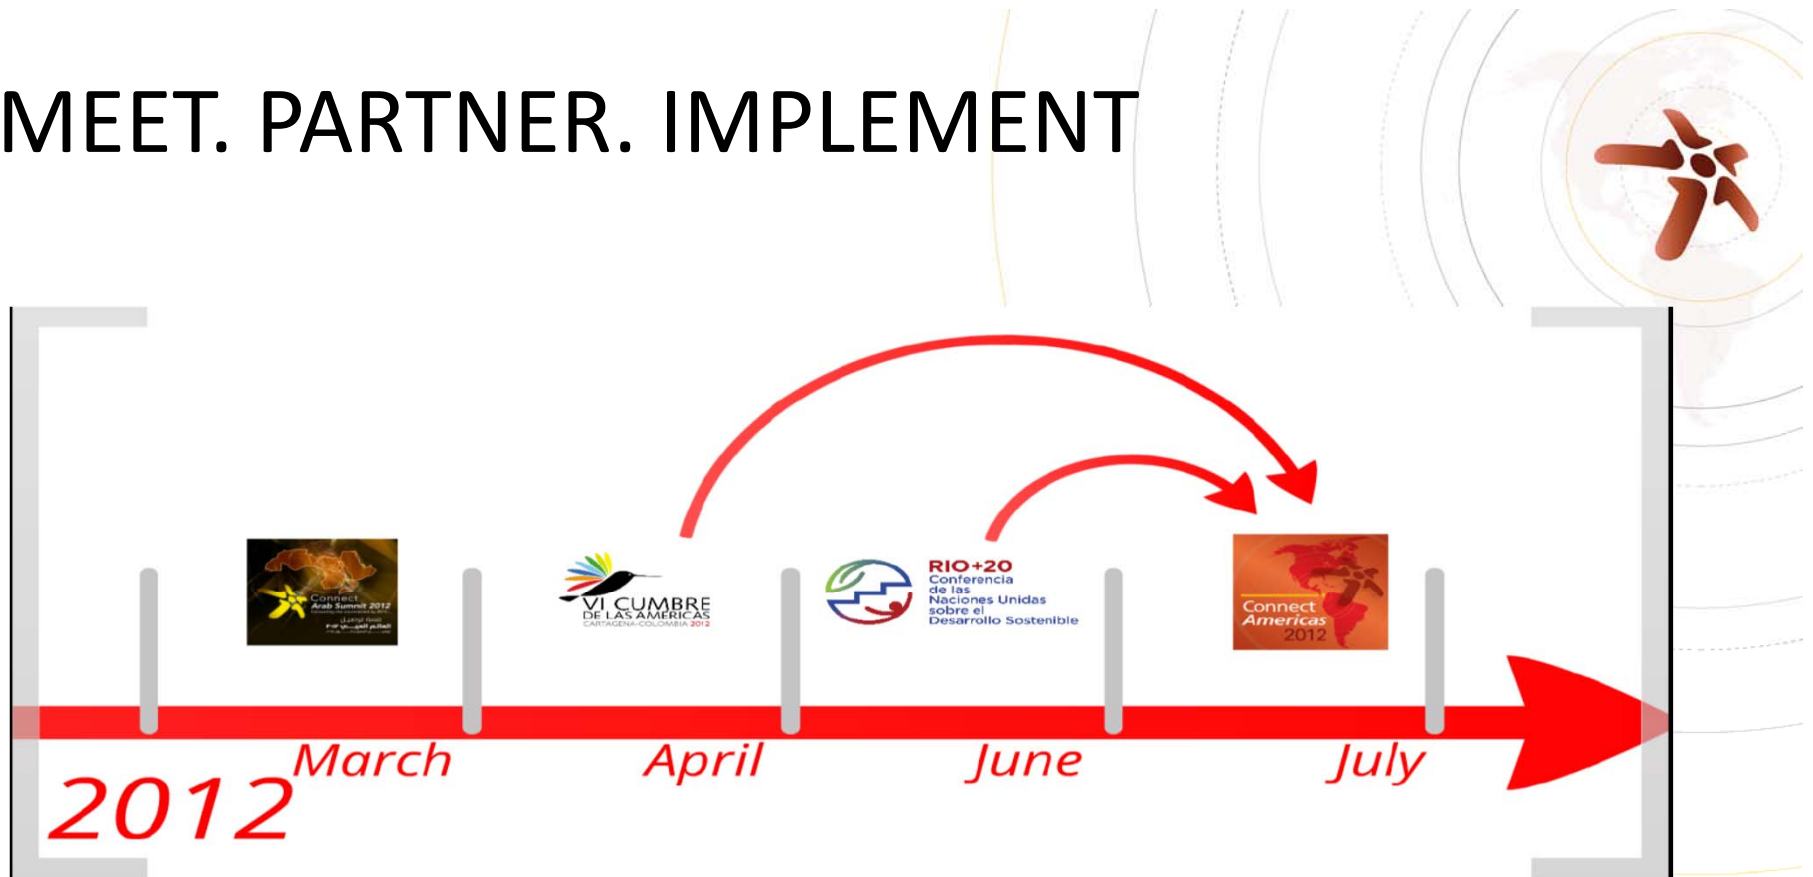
MEET. PARTNER. IMPLEMENT

Connect Arab Summit 2012
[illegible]

VI CUMBRE DE LAS AMÉRICAS
CARTAGENA-COLOMBIA 2012

RIO+20
Conferencia de las Naciones Unidas sobre el Desarrollo Sostenible

Connect Americas 2012

2012 March April June July